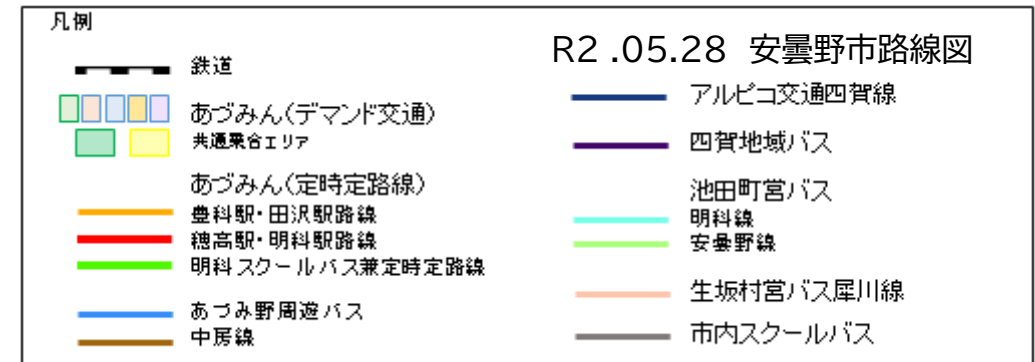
凡例

R2 .05.28 安曇野市路線図

鉄道

あづみん(デマンド交通)

共通乗合エリア

あづみん(定時定路線)

豊科駅・田沢駅路線

穂高駅・明科駅路線

明科スクールバス兼定時定路線

あづみ野周遊バス

中房線

アルピコ交通四賀線

四賀地域バス

池田町営バス

明科線

安曇野線

生坂村営バス犀川線

市内スクールバス